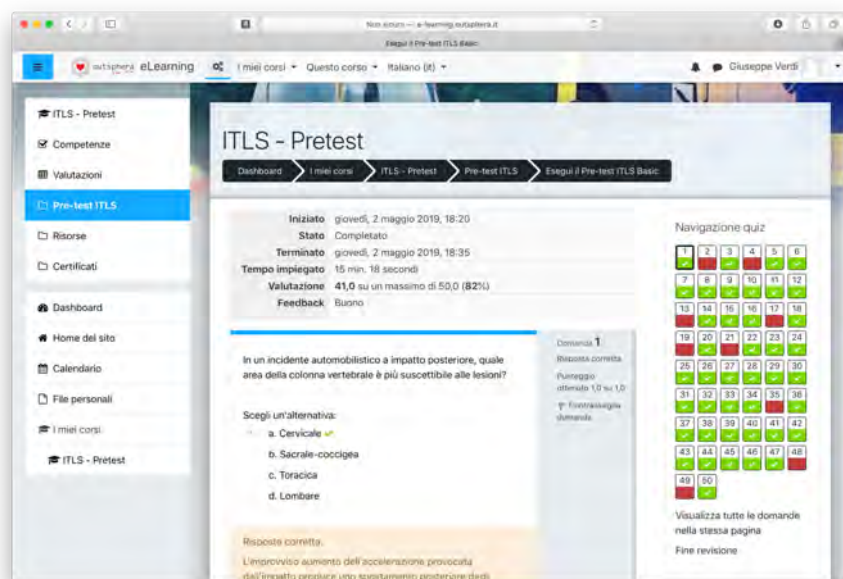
Non sicuro — e-learning.outsphera.it
Esegui il Pre-test ITLS Basic

outsphera eLearning | I miei corsi ▾ | Questo corso ▾ | Italiano (it) ▾ | Giuseppe Verdi

ITLS - Pretest
Competenze
Valutazioni
Pre-test ITLS
Risorse
Certificati

Dashboard
Home del sito
Calendario
File personali
I miei corsi
ITLS - Pretest

ITLS - Pretest

Dashboard > I miei corsi > ITLS - Pretest > Pre-test ITLS > Esegui il Pre-test ITLS Basic

| | |
|---|---|
| Iniziato | giovedì, 2 maggio 2019, 18:20 |
| Stato | Completato |
| Terminato | giovedì, 2 maggio 2019, 18:35 |
| Tempo impiegato | 15 min. 18 secondi |
| Valutazione | 41,0 su un massimo di 50,0 (82%) |
| Feedback | Buono |

Domanda 1
Risposta corretta
Punteggio ottenuto 1,0 su 1,0
Contrassegna domanda

In un incidente automobilistico a impatto posteriore, quale area della colonna vertebrale è più suscettibile alle lesioni?

Scegli un'alternativa:
a. Cervicale
b. Sacrale-coccigea
c. Toracica
d. Lombare

Risposta corretta.
L'improvviso aumento dell'accelerazione provocata dall'impatto produce uno spostamento posteriore degli

Navigazione quiz
1 2 3 4 5 6
7 8 9 10 11 12
13 14 15 16 17 18
19 20 21 22 23 24
25 26 27 28 29 30
31 32 33 34 35 36
37 38 39 40 41 42
43 44 45 46 47 48
49 50

Visualizza tutte le domande nella stessa pagina
Fine revisione